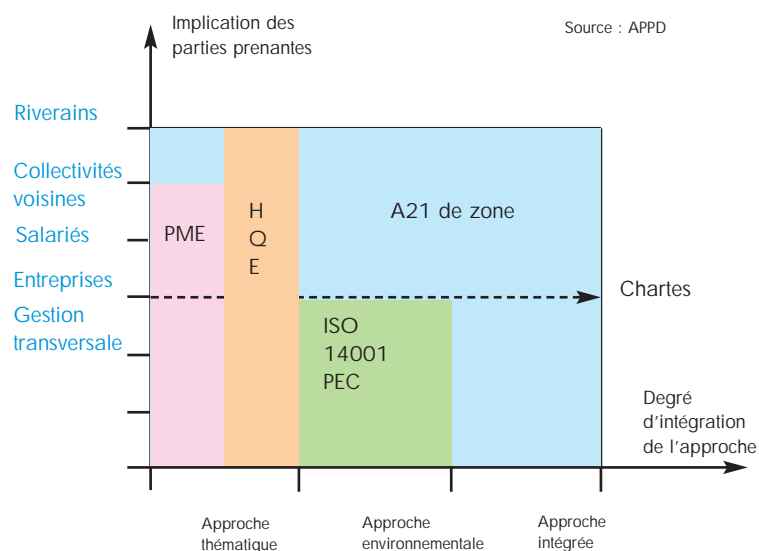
Implication des parties prenantes

Source : APPD

Riverains

Collectivités voisines

Salariés

Entreprises

Gestion transversale

PME

H
Q
E

A21 de zone

Chartes

ISO
14001
PEC

Degré d'intégration de l'approche

Approche thématique

Approche environnementale

Approche intégrée